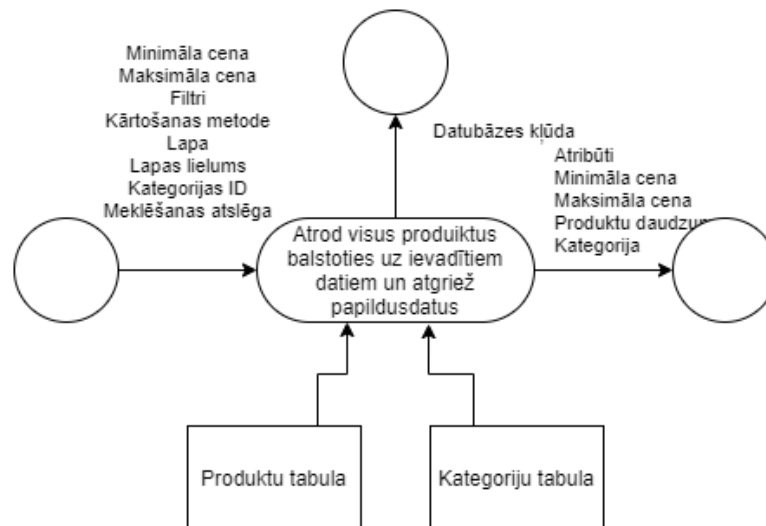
Minimāla cena
Maksimāla cena
Filtri
Kārtošanas metode
Lapa
Lapas lielums
Kategorijas ID
Meklēšanas atslēga

Datubāzes kļūda

Atribūti
Minimāla cena
Maksimāla cena
Produktu daudzum
Kategorija

Atrod visus produiktus balstoties uz ievadītiem datiem un atgriež papildusdatus

Produktu tabula

Kategoriju tabula